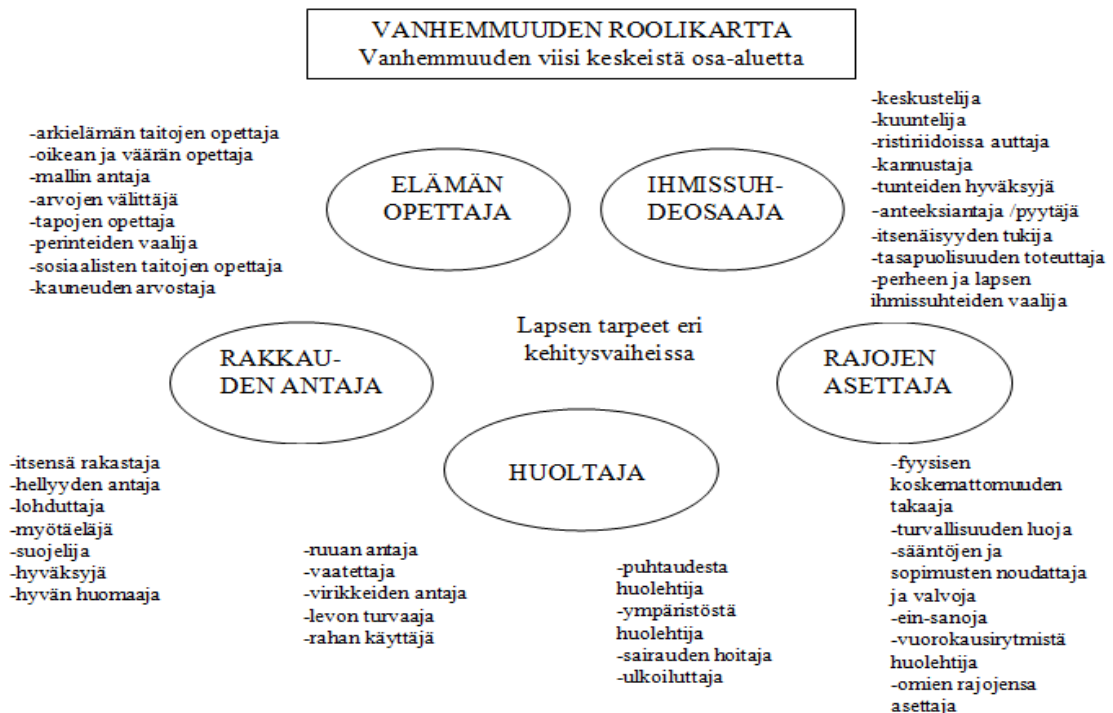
VANHEMMUUDEN ROOLIKARTTA
Vanhemmuuden viisi keskeistä osa-aluetta

-arkielämän taitojen opettaja
-oikean ja väärän opettaja
-mallin antaja
-arvojen välittäjä
-tapojen opettaja
-perinteiden vaalija
-sosiaalisten taitojen opettaja
-kauneuden arvostaja

ELÄMÄN OPETTAJA

IHMISSUH-DEOSAAJA

-keskustelija
-kuuntelija
-ristiriidoissa auttaja
-kannustaja
-tunteiden hyväksyjä
-anteeksiantaja /pyytäjä
-itsenäisyyden tukija
-tasapuolisuuden toteuttaja
-perheen ja lapsen ihmissuhteiden vaalija

Lapsen tarpeet eri kehitysvaiheissa

RAKKAU-DEN ANTAJA

RAJOJEN ASETTAJA

HUOLTAJA

-itsensä rakastaja
-hellyyden antaja
-lohduttaja
-myötäeläjä
-suojelija
-hyväksyjä
-hyvän huomaaja

-ruuan antaja
-vaatettaja
-virikkeiden antaja
-levon turvaaja
-rahan käyttäjä

-puhtaudesta huolehtija
-ympäristöstä huolehtija
-sairauden hoitaja
-ulkoiluttaja

-fyysisen koskemattomuuden takaaja
-turvallisuuden luoja
-sääntöjen ja sopimusten noudattaja ja valvoja
-ein-sanoja
-vuorokausirytmistä huolehtija
-omien rajojensa asettaja